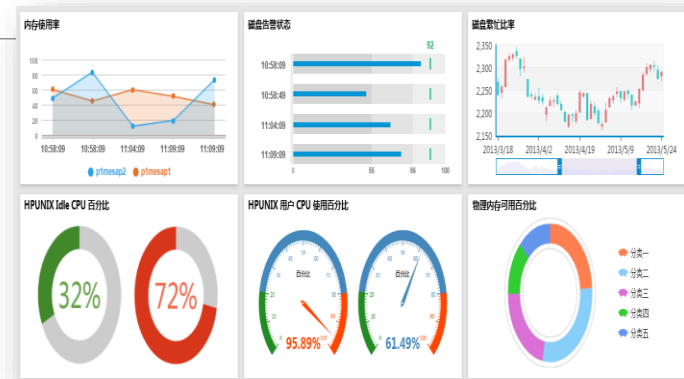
内存使用率

100
80
60
40
20
0
10:58:09 10:58:09 11:04:09 11:09:09 11:09:09
p1mesap2 p1mesap1

磁盘告警状态

92
10:58:09
10:58:49
11:04:09
11:09:09
0 66 86 100

磁盘数比较率

2,350
2,300
2,250
2,200
2,150
2013/3/18 2013/4/2 2013/4/19 2013/5/9 2013/5/24

HPUNIX Idle CPU 百分比

32%
72%

HPUNIX 用户 CPU 使用百分比

百分比
95.89%
百分比
61.49%

物理内存可用百分比

分类一
分类二
分类三
分类四
分类五